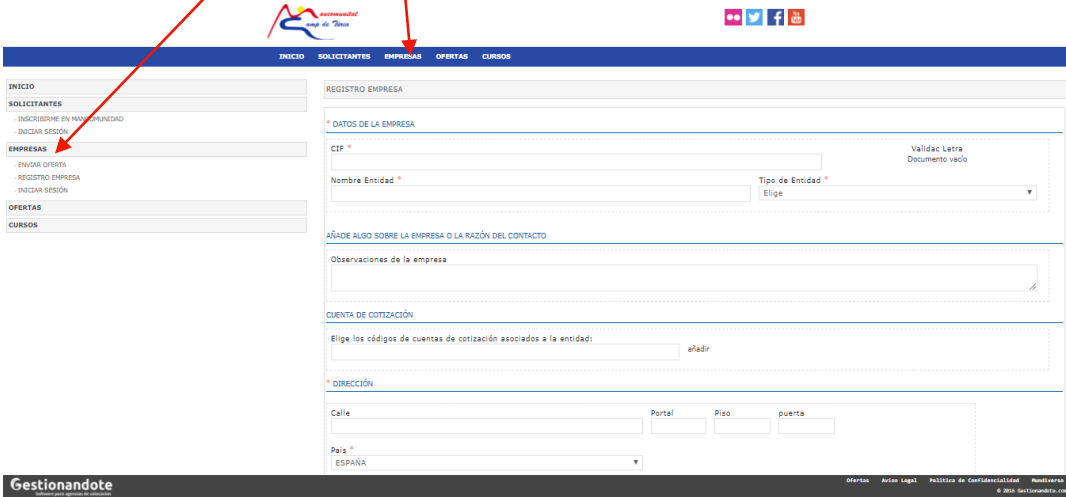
Mancomunitat Camp de Túria

INICIO SOLICITANTES EMPRESAS OFERTAS CURSOS

INICIO
SOLICITANTES
· INSCRIBIRME EN MANCOMUNIDAD
· INICIAR SESIÓN
EMPRESAS
· ENVIAR OFERTA
· REGISTRO EMPRESA
· INICIAR SESIÓN
OFERTAS
CURSOS

REGISTRO EMPRESA

* DATOS DE LA EMPRESA

CIF *
Validac Letra
Documento vacío

Nombre Entidad *
Tipo de Entidad *
Elige

AÑADE ALGO SOBRE LA EMPRESA O LA RAZÓN DEL CONTACTO

Observaciones de la empresa

CUENTA DE COTIZACIÓN

Elige los códigos de cuentas de cotización asociados a la entidad:
añadir

* DIRECCIÓN

Calle
Portal
Piso
puerta

País *
ESPAÑA

Gestionandote
Software para agencias de colocación

Ofertas Aviso Legal Política de Confidencialidad Mundiversa
© 2016 Gestionandote.co